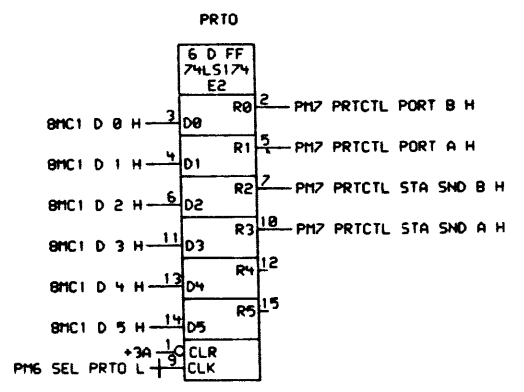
PRTO

6 D FF
74LS174
E2

8MC1 D 0 H 3 D0
8MC1 D 1 H 4 D1
8MC1 D 2 H 6 D2
8MC1 D 3 H 11 D3
8MC1 D 4 H 13 D4
8MC1 D 5 H 14 D5
+3A 1 CLR
PM6 SEL PRTO L 9 CLK

R0 2 PM7 PRTCTL PORT B H
R1 5 PM7 PRTCTL PORT A H
R2 7 PM7 PRTCTL STA SND B H
R3 10 PM7 PRTCTL STA SND A H
R4 12
R5 15